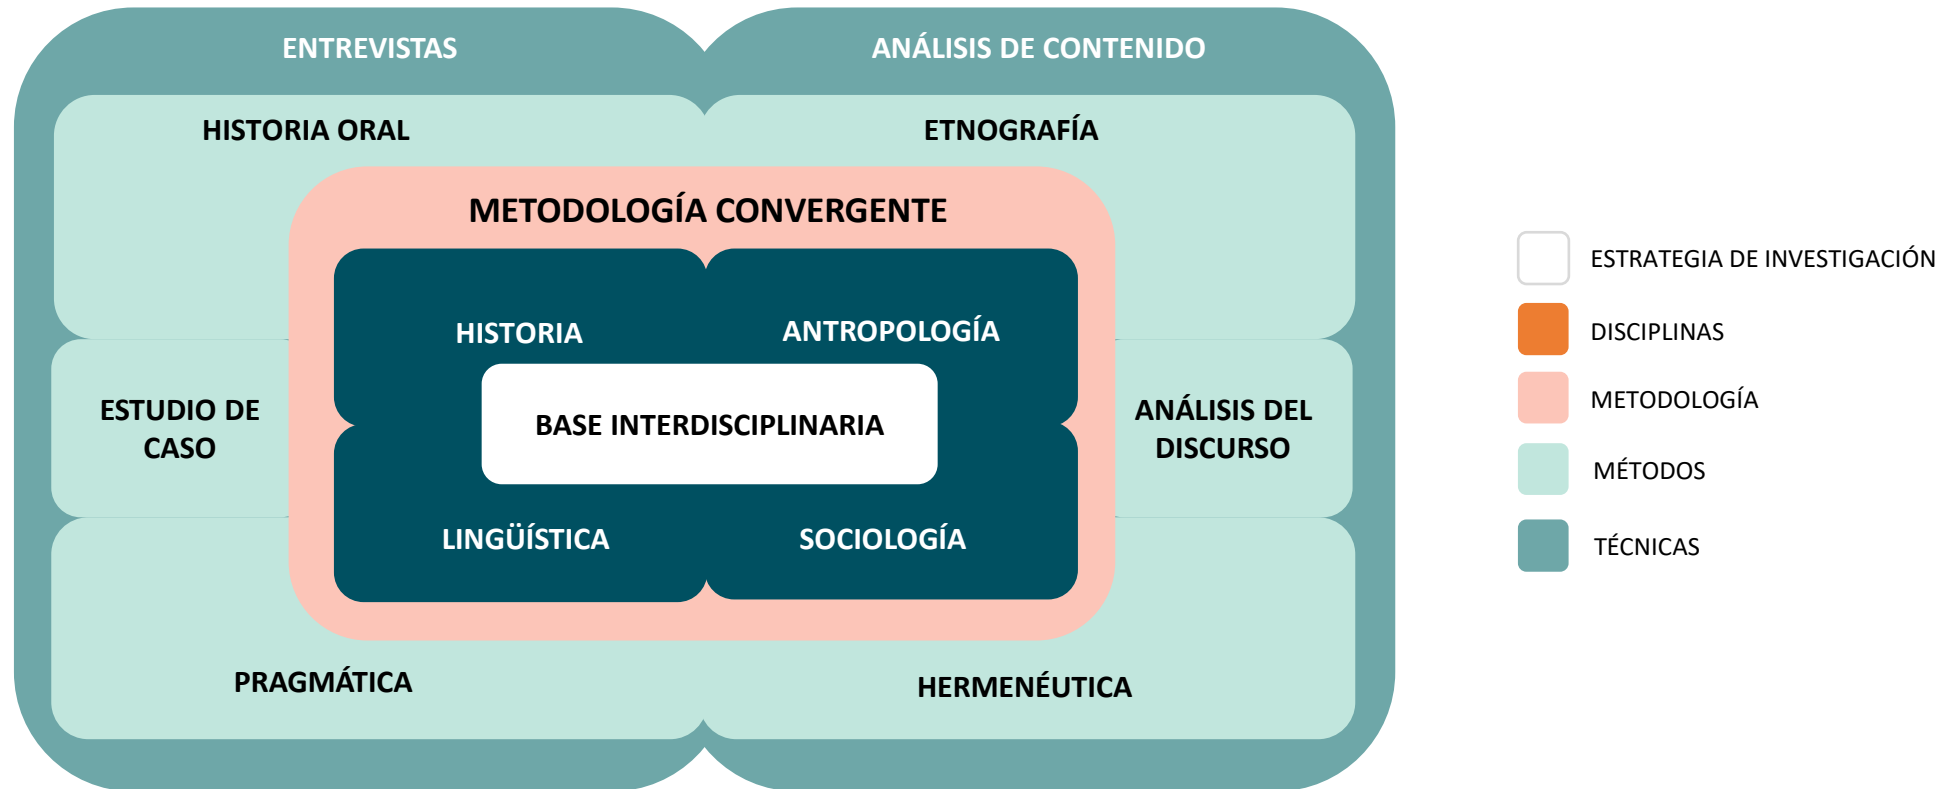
ENTREVISTAS

ANÁLISIS DE CONTENIDO

HISTORIA ORAL

ETNOGRAFÍA

METODOLOGÍA CONVERGENTE

HISTORIA

ANTROPOLOGÍA

ESTUDIO DE CASO

BASE INTERDISCIPLINARIA

ANÁLISIS DEL DISCURSO

LINGÜÍSTICA

SOCIOLOGÍA

PRAGMÁTICA

HERMENÉUTICA

ESTRATEGIA DE INVESTIGACIÓN

DISCIPLINAS

METODOLOGÍA

MÉTODOS

TÉCNICAS